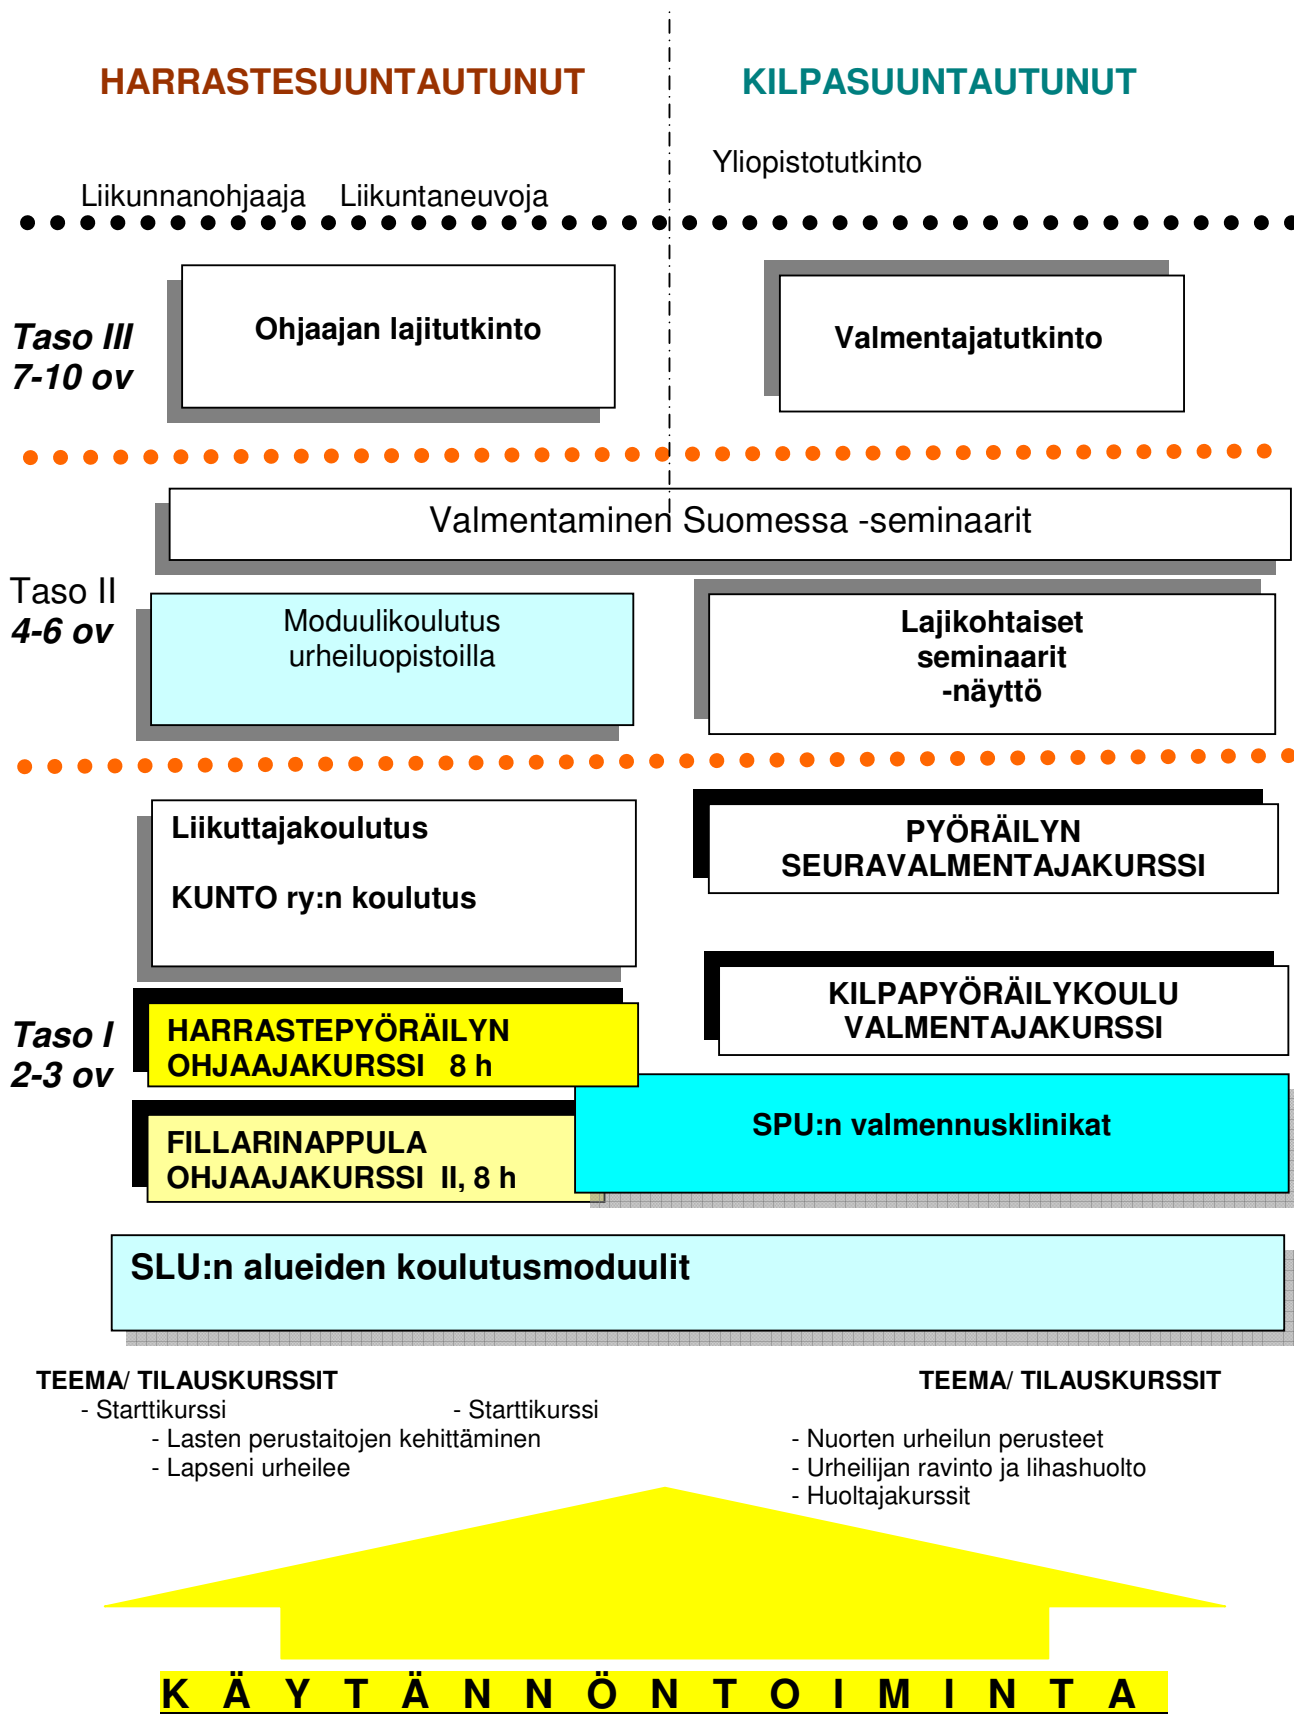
HARRASTESUUNTAUTUNUT

KILPASUUNTAUTUNUT

Yliopistotutkinto

Liikunnanohjaaja Liikuntaneuvoja

Taso III
7-10 ov

Ohjaajan lajitutkinto

Valmentajatutkinto

Valmentaminen Suomessa -seminaarit

Taso II
4-6 ov

Moduulikoulutus urheiluopistoilla

Lajikohtaiset seminaarit -näyttö

Liikuttajakoulutus

KUNTO ry:n koulutus

PYÖRÄILYN SEURAVALMENTAJAKURSSI

KILPAPYÖRÄILYKOULU VALMENTAJAKURSSI

Taso I
2-3 ov

HARRASTEPYÖRÄILYN OHJAAJAKURSSI 8 h

FILLARINAPPULA OHJAAJAKURSSI II, 8 h

SPU:n valmennusklinikat

SLU:n alueiden koulutusmoduulit

TEEMA/ TILAUSKURSSIT
- Starttikurssi
- Lasten perustaitojen kehittäminen
- Lapseni urheilee

- Starttikurssi

TEEMA/ TILAUSKURSSIT
- Nuorten urheilun perusteet
- Urheilijan ravinto ja lihashuolto
- Huoltajakurssit

K Ä Y T Ä N N Ö N T O I M I N T A